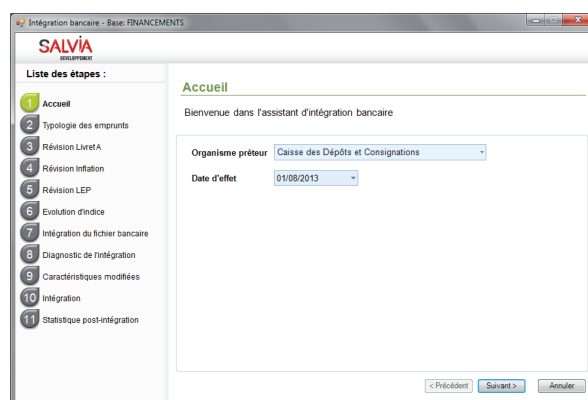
Intégration bancaire - Base: FINANCEMENTS

SALVIA
DEVELOPPEMENT

Liste des étapes :

1 Accueil
2 Typologie des emprunts
3 Révision Livret A
4 Révision Inflation
5 Révision LEP
6 Evolution d'indice
7 Intégration du fichier bancaire
8 Diagnostic de l'intégration
9 Caractéristiques modifiées
10 Intégration
11 Statistique post-intégration

Accueil

Bienvenue dans l'assistant d'intégration bancaire

Organisme prêteur Caisse des Dépôts et Consignations

Date d'effet 01/08/2013

< Précédent Suivant > Annuler